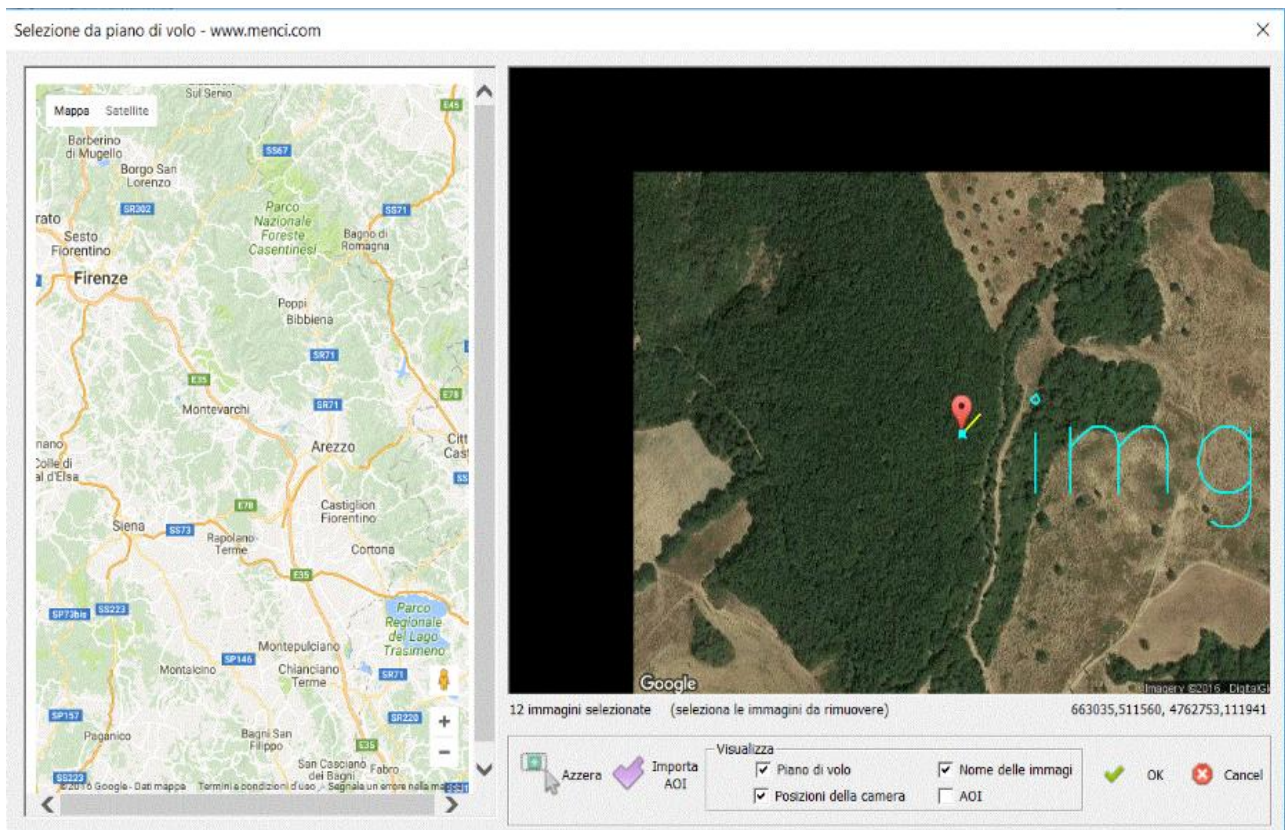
Selezione da piano di volo - www.menci.com
×

Mappa Satellite

Sul Senio
E45
Barberino di Mugello
Borgo San Lorenzo
SS67
rato
SR302
Parco Nazionale Foreste Casentinesi
SS71
Bagno di Romagna
Sesto Fiorentino
Firenze
Poppi
Bibbiena
SR71
E35
E78
Montevarchi
SR71
nano
Arezzo
Citt
Cas
Colle di al d'Elsa
SS
E78
Castiglion Fiorentino
Siena
SS73
Rapolano Terme
Cortona
E35
SP73bis
SS223
Parco Regionale del Lago Trasimeno
Montepulciano
Montalcino
SP146
Chianciano Terme
SR71
SP157
SR220
Paganico
Bagni San Filippo
E35
San Casciano dei Bagni
Fabro
SS223
©2016 Google - Dati mappa Termini e condizioni d'uso Segnala un errore nella mappa

img
Google
Imagery ©2016 , DigitalGl

12 immagini selezionate (seleziona le immagini da rimuovere)
663035,511560, 4762753,111941

Azzera
Importa AOI
Visualizza
☑ Piano di volo
☑ Posizioni della camera
☑ Nome delle immagi
☐ AOI
OK
Cancel